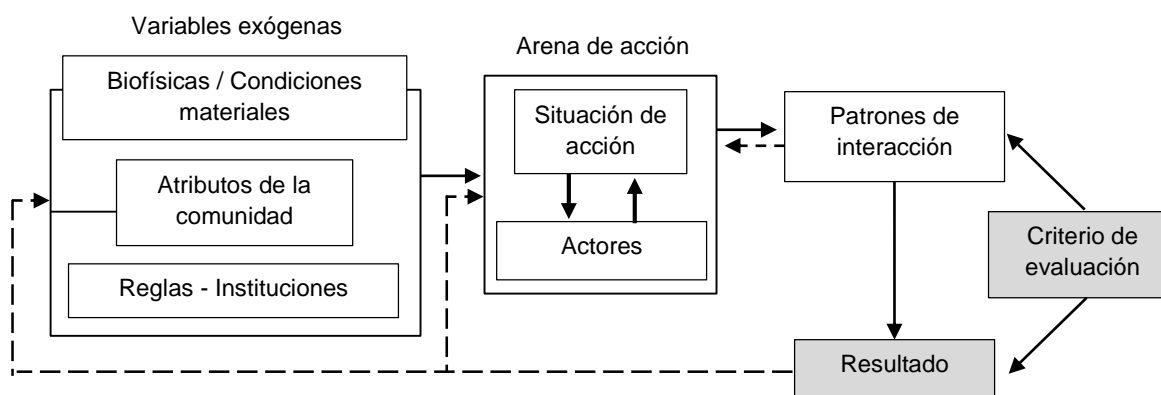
Variables exógenas

Biofísicas / Condiciones materiales

Atributos de la comunidad

Reglas - Instituciones

Arena de acción

Situación de acción

Actores

Patrones de interacción

Criterio de evaluación

Resultado